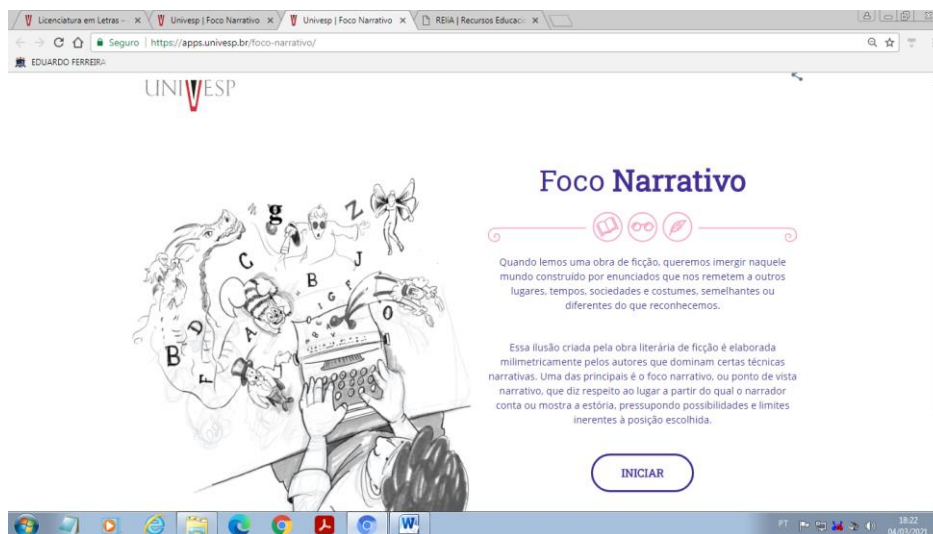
Licenciatura em Letras - × Univesp | Foco Narrativo × Univesp | Foco Narrativo × REliA | Recursos Educac ×

Seguro | https://apps.univesp.br/foco-narrativo/

EDUARDO FERREIRA

UNIVESP

Foco **Narrativo**

Quando lemos uma obra de ficção, queremos imergir naquele mundo construído por enunciados que nos remetem a outros lugares, tempos, sociedades e costumes, semelhantes ou diferentes do que reconhecemos.

Essa ilusão criada pela obra literária de ficção é elaborada milimetricamente pelos autores que dominam certas técnicas narrativas. Uma das principais é o foco narrativo, ou ponto de vista narrativo, que diz respeito ao lugar a partir do qual o narrador conta ou mostra a estória, pressupondo possibilidades e limites inerentes à posição escolhida.

INICIAR

g Z C B J D B A O

PT 18:22 04/03/2021